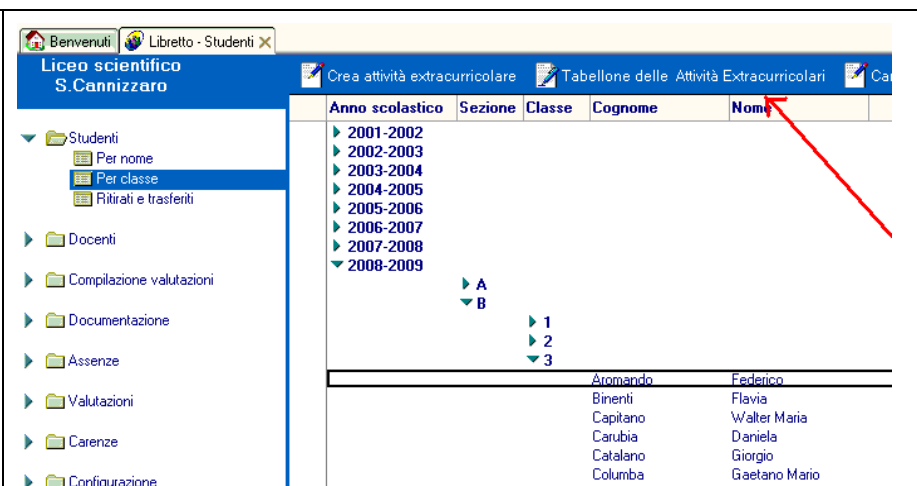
Benvenuti | Libretto - Studenti

Liceo scientifico
S.Cannizzaro

Studenti
Per nome
Per classe
Ritirati e trasferiti

Docenti

Compilazione valutazioni

Documentazione

Assenze

Valutazioni

Carenze

Configurazione

Crea attività extracurricolare | Tabellone delle Attività Extracurricolari | Ca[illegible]

| Anno scolastico | Sezione | Classe | Cognome | Nome |
|---|---|---|---|---|
| 2001-2002 | | | | |
| 2002-2003 | | | | |
| 2003-2004 | | | | |
| 2004-2005 | | | | |
| 2005-2006 | | | | |
| 2006-2007 | | | | |
| 2007-2008 | | | | |
| 2008-2009 | | | | |
| | A | | | |
| | B | | | |
| | | 1 | | |
| | | 2 | | |
| | | 3 | | |
| | | | Aromando | Federico |
| | | | Binenti | Flavia |
| | | | Capitano | Walter Maria |
| | | | Carubia | Daniela |
| | | | Catalano | Giorgio |
| | | | Columba | Gaetano Mario |